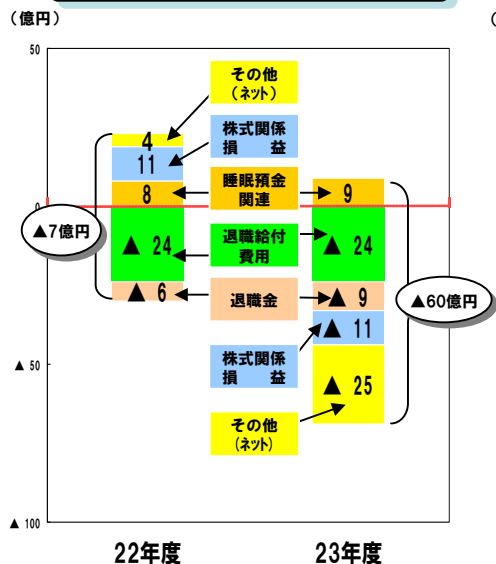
（億円）

50

0

▲ 50

▲ 100

その他（ネット）

株式関係損益

睡眠預金関連

退職給付費用

退職金

株式関係損益

その他（ネット）

4

11

8

▲ 24

▲ 6

9

▲ 24

▲ 9

▲ 11

▲ 25

▲7億円

▲60億円

22年度

23年度